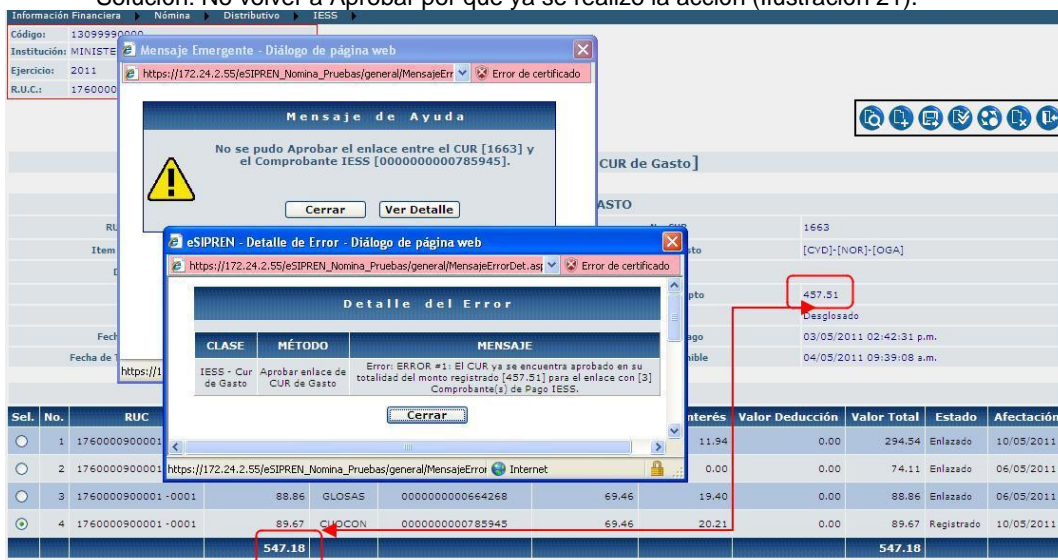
Solución: No volver a Aprobar por qué ya se realizo la acción (ilustración 21).

Información Financiera | Nómina | Distributivo | IESS

Código: 13099990000
Institución: MINISTE
Ejercicio: 2011
R.U.C.: 1760000

Mensaje Emergente - Diálogo de página web
https://172.24.2.55/eSIPREN_Nomina_Pruebas/general/MensajeErr | Error de certificado

Mensaje de Ayuda

No se pudo Aprobar el enlace entre el CUR [1663] y el Comprobante IESS [0000000000785945].

Cerrar | Ver Detalle

CUR de Gasto]

ASTO

1663
[CYD]-[NOR]-[OGA]
457.51
Desglosado
03/05/2011 02:42:31 p.m.
04/05/2011 09:39:08 a.m.

eSIPREN - Detalle de Error - Diálogo de página web
https://172.24.2.55/eSIPREN_Nomina_Pruebas/general/MensajeErrorDet.asp | Error de certificado

Detalle del Error

| CLASE | MÉTODO | MENSAJE |
|---|---|---|
| IESS - Cur de Gasto | Aprobar enlace de CUR de Gasto | Error: ERROR #1: El CUR ya se encuentra aprobado en su totalidad del monto registrado [457.51] para el enlace con [3] Comprobante(s) de Pago IESS. |

Cerrar

https://172.24.2.55/eSIPREN_Nomina_Pruebas/general/MensajeError | Internet

| Sel. | No. | RUC | | | | | Interés | Valor Deducción | Valor Total | Estado | Afectación |
|---|---|---|---|---|---|---|---|---|---|---|---|
| | 1 | 1760000900001 | | | | | 11.94 | 0.00 | 294.54 | Enlazado | 10/05/2011 |
| | 2 | 1760000900001 | | | | | 0.00 | 0.00 | 74.11 | Enlazado | 06/05/2011 |
| | 3 | 1760000900001-0001 | 88.86 | GLOSAS | 0000000000664268 | 69.46 | 19.40 | 0.00 | 88.86 | Enlazado | 06/05/2011 |
| | 4 | 1760000900001-0001 | 89.67 | CUOCON | 0000000000785945 | 69.46 | 20.21 | 0.00 | 89.67 | Registrado | 10/05/2011 |
| | | | 547.18 | | | | | | 547.18 | | |